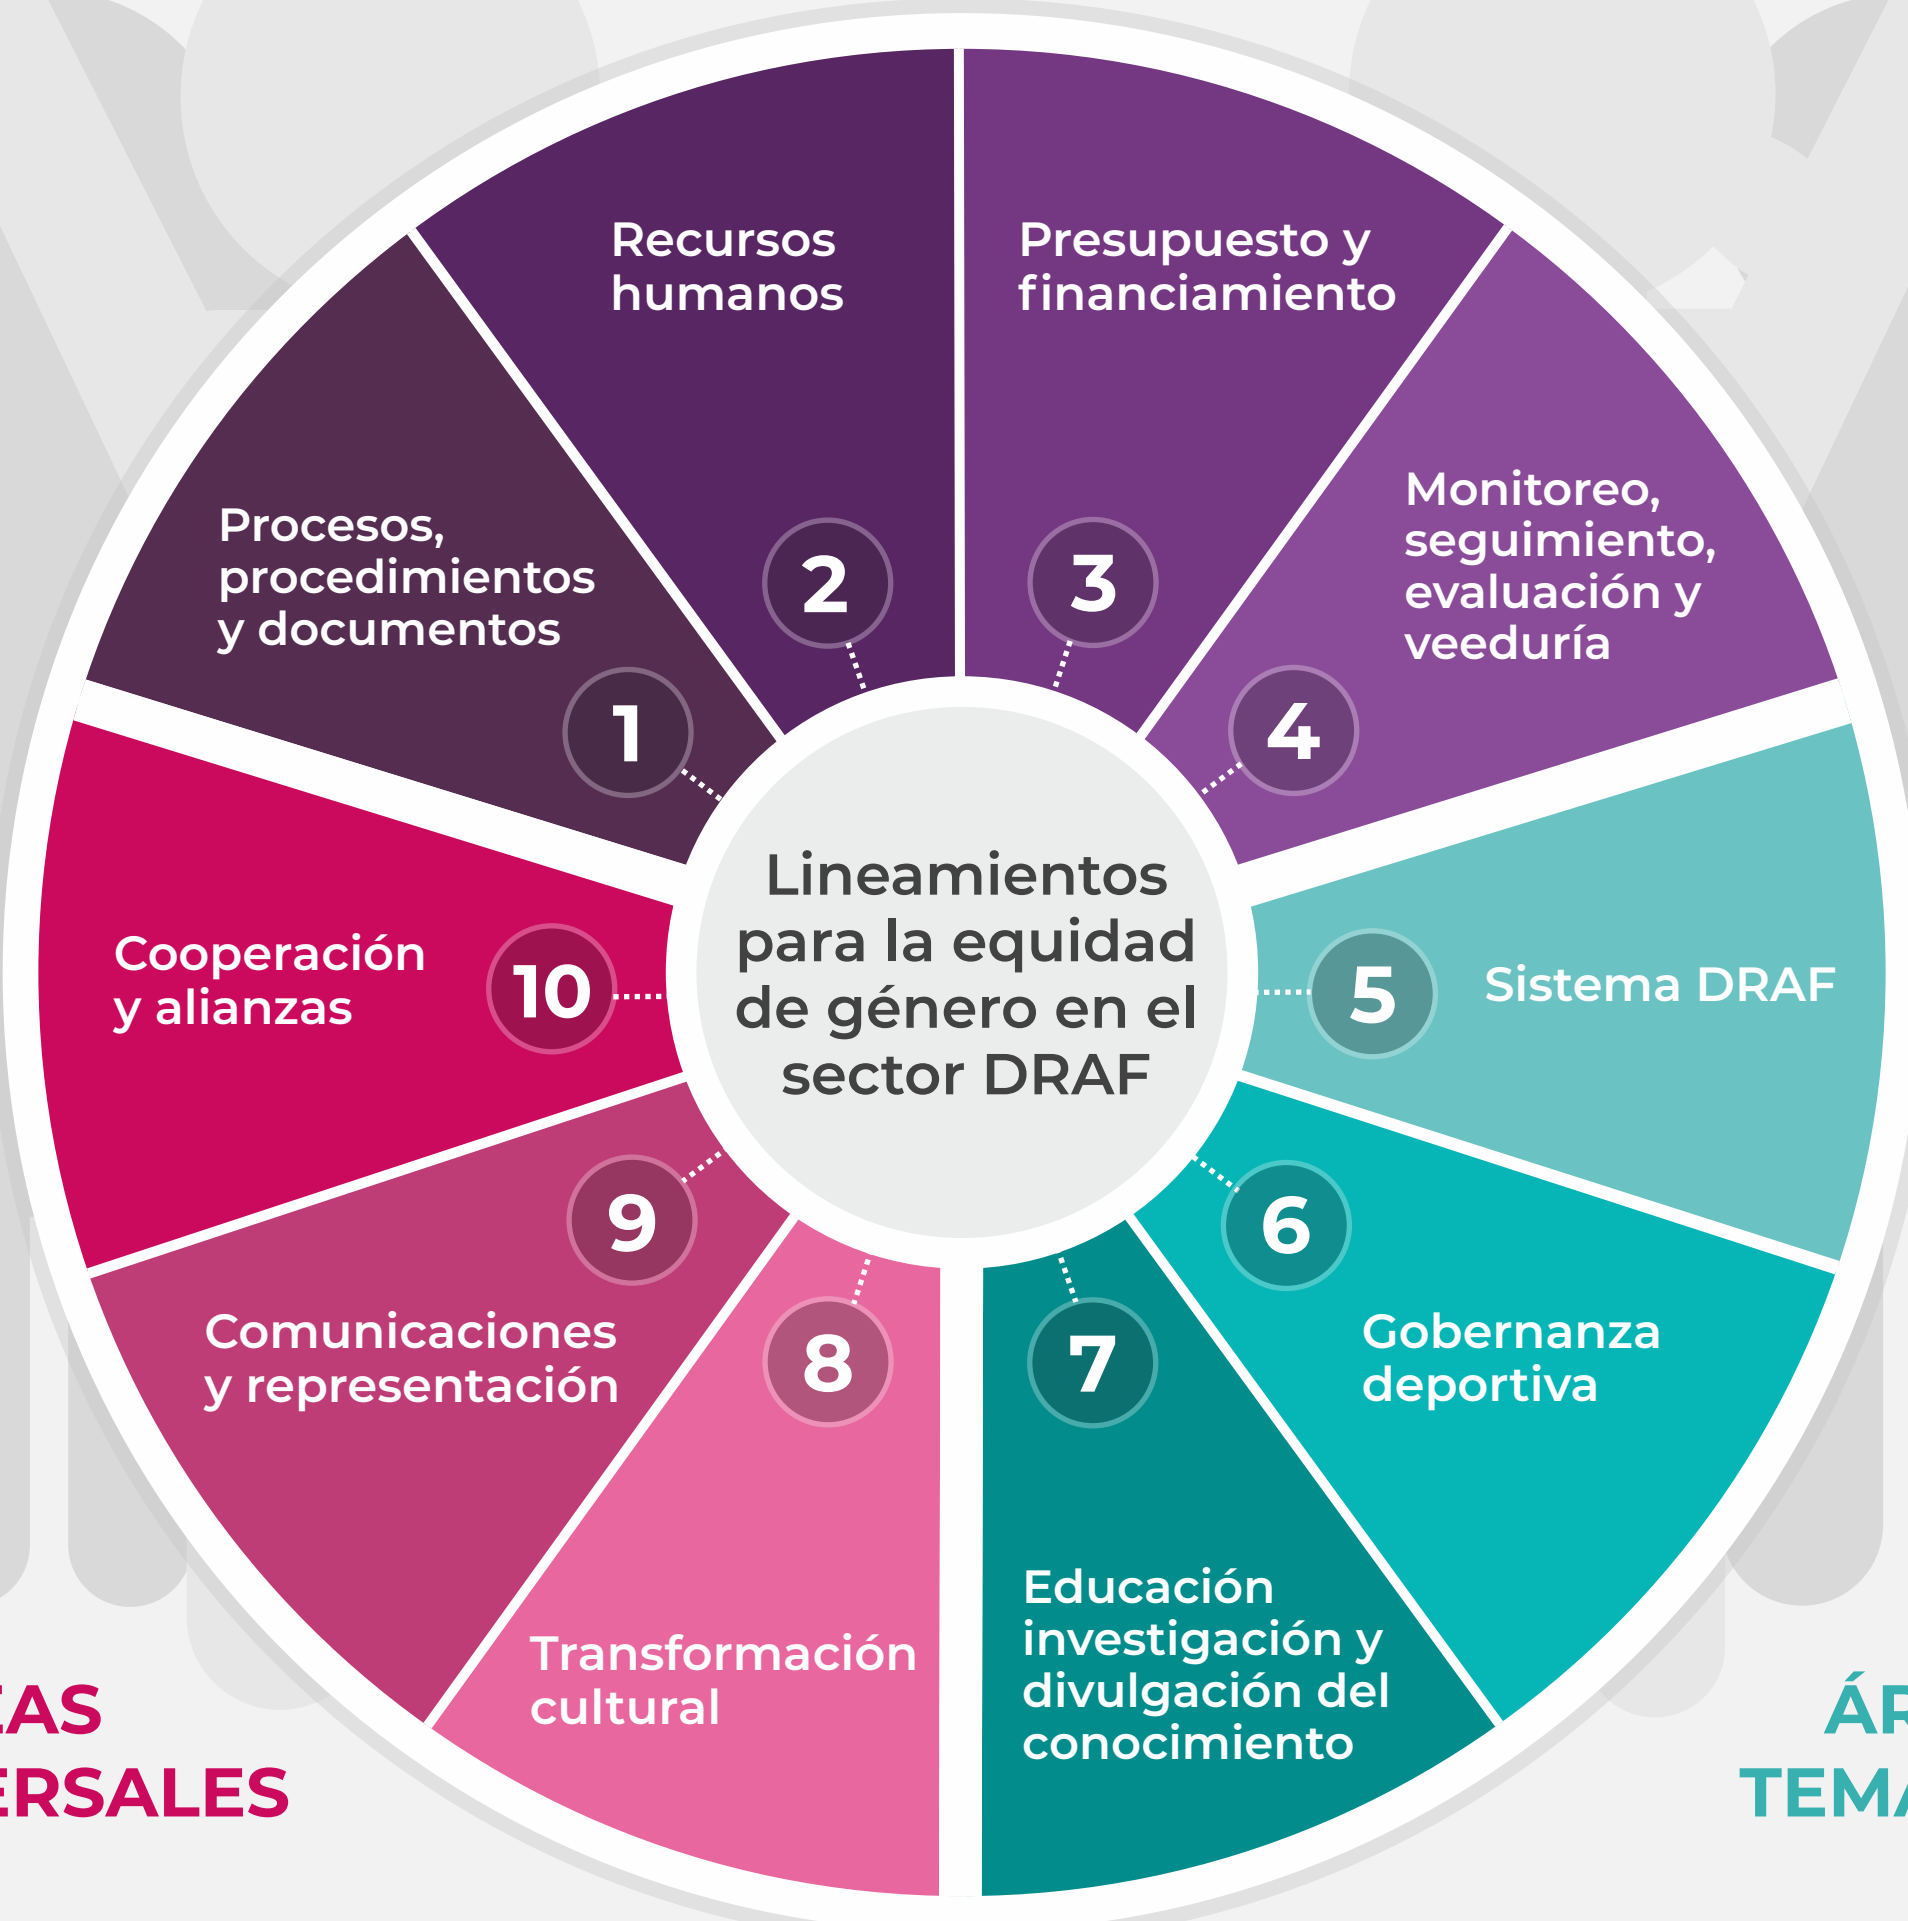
Lineamientos para la equidad de género en el sector DRAF

1
Procesos, procedimientos y documentos

2
Recursos humanos

3
Presupuesto y financiamiento

4
Monitoreo, seguimiento, evaluación y veeduría

5
Sistema DRAF

6
Gobernanza deportiva

7
Educación investigación y divulgación del conocimiento

8
Transformación cultural

9
Comunicaciones y representación

10
Cooperación y alianzas

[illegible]EAS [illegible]ERSALES

ÁR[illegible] TEM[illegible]